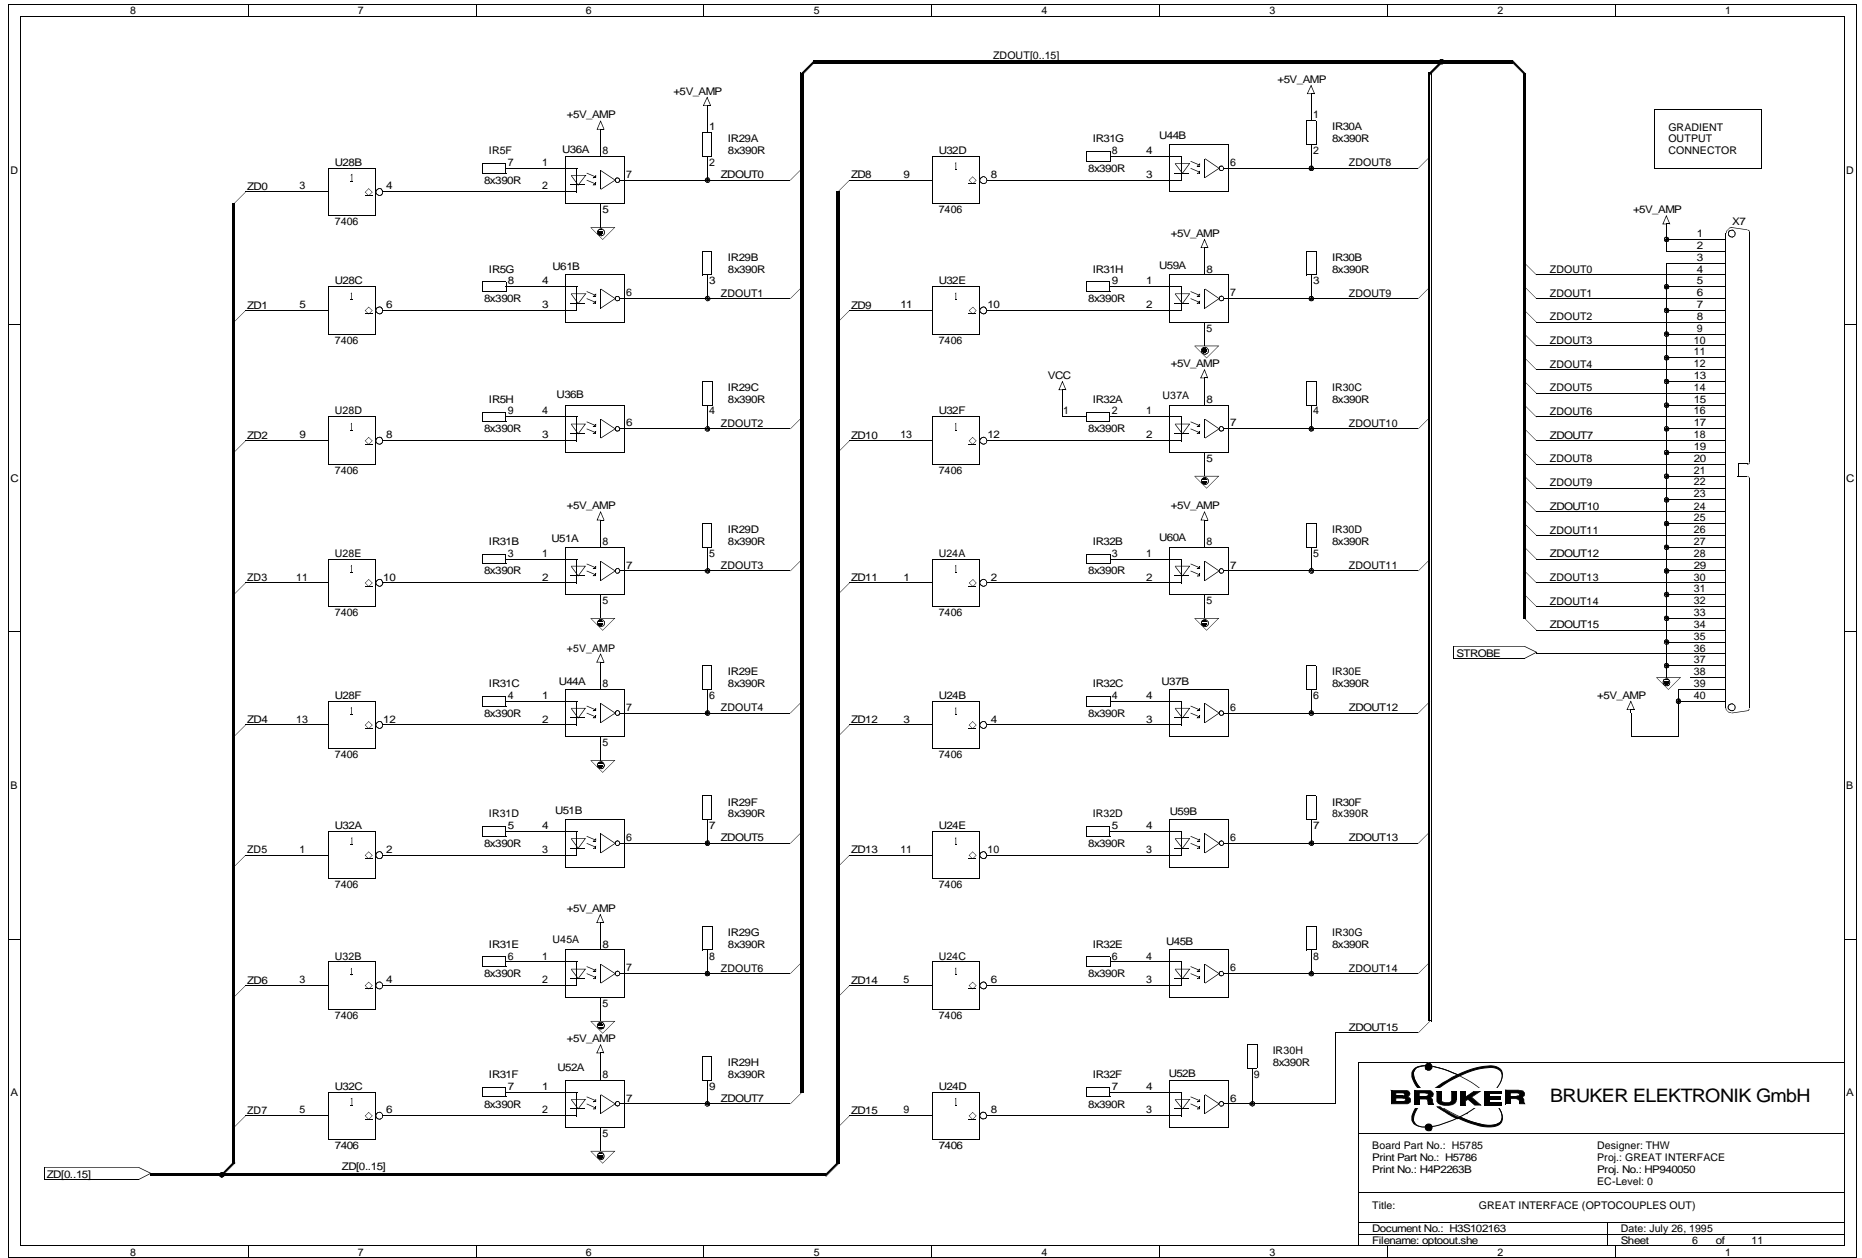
8 7 6 5 4 3 2 1

D

C

B

A

ZDOUT[0..15]

GRADIENT OUTPUT CONNECTOR

+5V_AMP

U28B 7406 ZD0 3 4
IR5F 7 8x390R 1 2
U36A 8 7 5 +5V_AMP
IR29A 8x390R 1 2 ZDOUT0

U28C 7406 ZD1 5 6
IR5G 8 8x390R 4 3
U61B 6
IR29B 8x390R 3 ZDOUT1

U28D 7406 ZD2 9 8
IR5H 9 8x390R 4 3
U36B 6
IR29C 8x390R 4 ZDOUT2

U28E 7406 ZD3 11 10
IR31B 3 8x390R 1 2
U51A 8 7 5 +5V_AMP
IR29D 8x390R 5 ZDOUT3

U28F 7406 ZD4 13 12
IR31C 4 8x390R 1 2
U44A 8 7 5 +5V_AMP
IR29E 8x390R 6 ZDOUT4

U32A 7406 ZD5 1 2
IR31D 5 8x390R 4 3
U51B 6
IR29F 8x390R 7 ZDOUT5

U32B 7406 ZD6 3 4
IR31E 6 8x390R 1 2
U45A 8 7 5 +5V_AMP
IR29G 8x390R 8 ZDOUT6

U32C 7406 ZD7 5 6
IR31F 7 8x390R 1 2
U52A 8 7 5 +5V_AMP
IR29H 8x390R 9 ZDOUT7

ZD[0..15]
ZD[0..15]

U32D 7406 ZD8 9 8
IR31G 8 8x390R 4 3
U44B 6 +5V_AMP
IR30A 8x390R 1 2 ZDOUT8

U32E 7406 ZD9 11 10
IR31H 9 8x390R 1 2
U59A 8 7 5 +5V_AMP
IR30B 8x390R 3 ZDOUT9

U32F 7406 ZD10 13 12
VCC 1
IR32A 2 8x390R 1 2
U37A 8 7 5 +5V_AMP
IR30C 8x390R 4 ZDOUT10

U24A 7406 ZD11 1 2
IR32B 3 8x390R 1 2
U60A 8 7 5 +5V_AMP
IR30D 8x390R 5 ZDOUT11

U24B 7406 ZD12 3 4
IR32C 4 8x390R 4 3
U37B 6
IR30E 8x390R 6 ZDOUT12

U24E 7406 ZD13 11 10
IR32D 5 8x390R 4 3
U59B 6
IR30F 8x390R 7 ZDOUT13

U24C 7406 ZD14 5 6
IR32E 6 8x390R 4 3
U45B 6
IR30G 8x390R 8 ZDOUT14

U24D 7406 ZD15 9 8
IR32F 7 8x390R 4 3
U52B 6
IR30H 8x390R 9 ZDOUT15

X7
ZDOUT0 ZDOUT1 ZDOUT2 ZDOUT3 ZDOUT4 ZDOUT5 ZDOUT6 ZDOUT7 ZDOUT8 ZDOUT9 ZDOUT10 ZDOUT11 ZDOUT12 ZDOUT13 ZDOUT14 ZDOUT15
STROBE
+5V_AMP
1 2 3 4 5 6 7 8 9 10 11 12 13 14 15 16 17 18 19 20 21 22 23 24 25 26 27 28 29 30 31 32 33 34 35 36 37 38 39 40

BRUKER BRUKER ELEKTRONIK GmbH

Board Part No.: H5785
Print Part No.: H5786
Print No.: H4P2263B

Designer: THW
Proj.: GREAT INTERFACE
Proj. No.: HP940050
EC-Level: 0

Title: GREAT INTERFACE (OPTOCOUPLES OUT)

Document No.: H3S102163
Filename: optoout.she

Date: July 26, 1995
Sheet 6 of 11